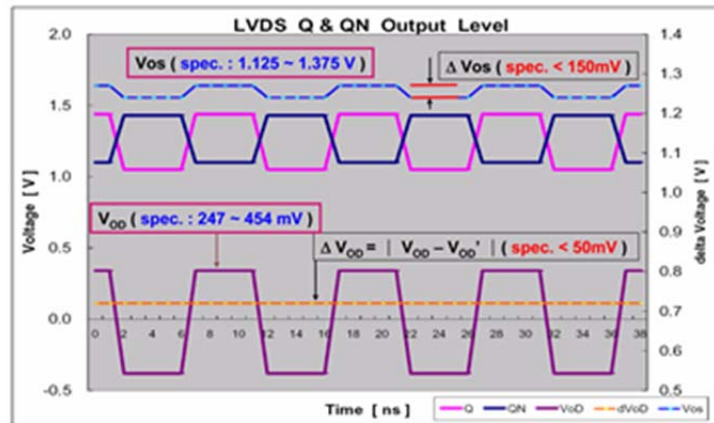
LVDS Q & QN Output Level

Vos ( spec. : 1.125 ~ 1.375 V )

Δ Vos ( spec. < 150mV )

$V_{OD}$ ( spec. : 247 ~ 454 mV )

Δ $V_{OD}$ = | $V_{OD}$ – $V_{OD}$' | ( spec. < 50mV )

Voltage [ V ]

delta Voltage [ V ]

2.0
1.5
1.0
0.5
0.0
-0.5

1.4
1.3
1.2
1.1
1.0
0.9
0.8
0.7
0.6
0.5

0 2 4 6 8 10 12 14 16 18 20 22 24 26 28 30 32 34 36 38

Time [ ns ]

Q
QN
VoD
dVoD
Vos